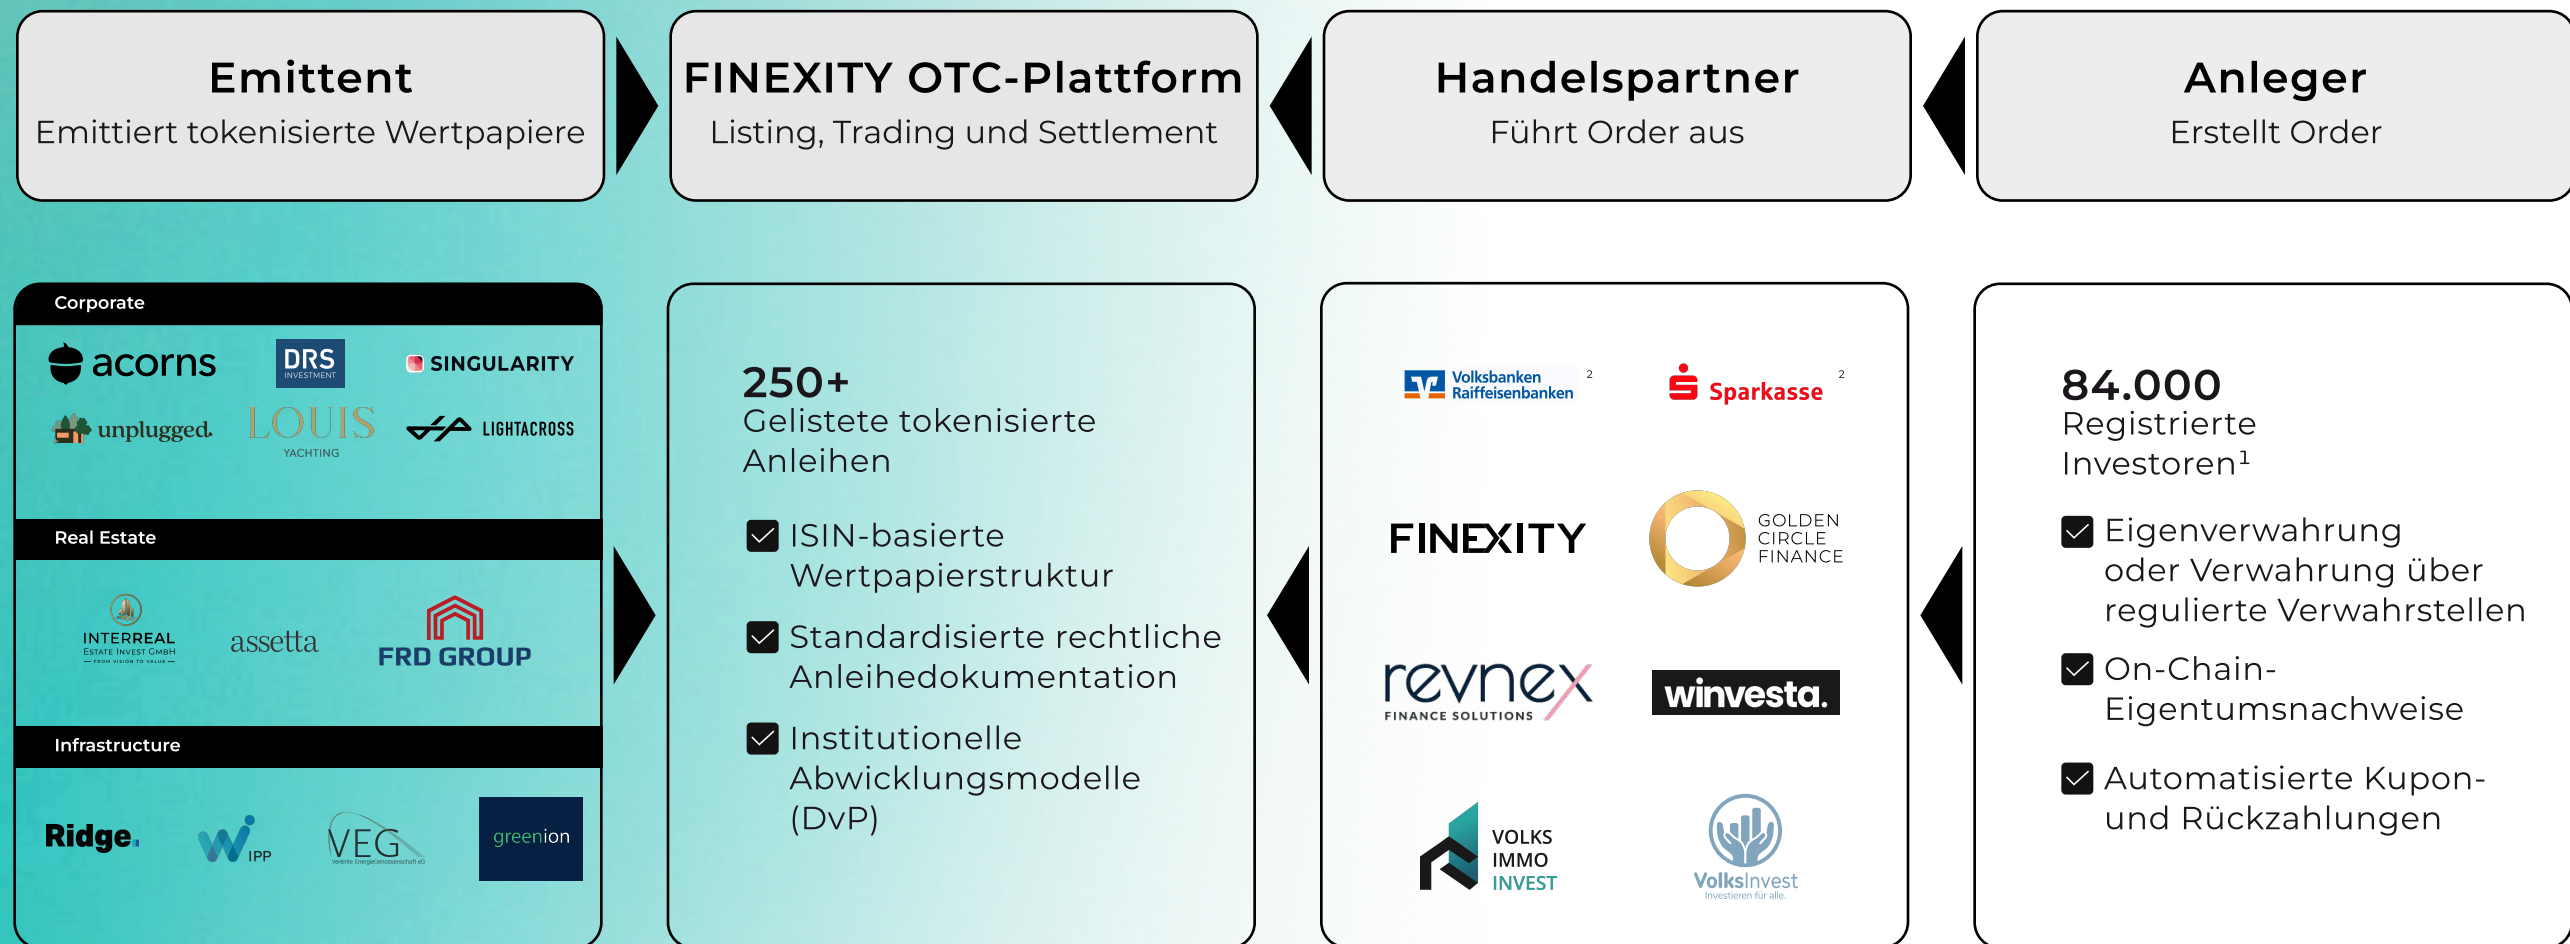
Emittent
Emittiert tokenisierte Wertpapiere

FINEXITY OTC-Plattform
Listing, Trading und Settlement

Handelspartner
Führt Order aus

Anleger
Erstellt Order

Corporate

acorns DRS INVESTMENT SINGULARITY
unplugged. LOUIS YACHTING LIGHTACROSS

Real Estate

INTERREAL ESTATE INVEST GMBH — FROM VISION TO VALUE — assetta FRD GROUP

Infrastructure

Ridge. W IPP VEG Vereinte Energiegenossenschaft eG greenion

250+
Gelistete tokenisierte Anleihen

ISIN-basierte Wertpapierstruktur

Standardisierte rechtliche Anleihedokumentation

Institutionelle Abwicklungsmodelle (DvP)

Volksbanken Raiffeisenbanken 2 Sparkasse 2

FINEXITY GOLDEN CIRCLE FINANCE

revnex FINANCE SOLUTIONS winvesta.

VOLKS IMMO INVEST VolksInvest Investieren für alle.

84.000
Registrierte Investoren¹

Eigenverwahrung oder Verwahrung über regulierte Verwahrstellen

On-Chain-Eigentumsnachweise

Automatisierte Kupon- und Rückzahlungen